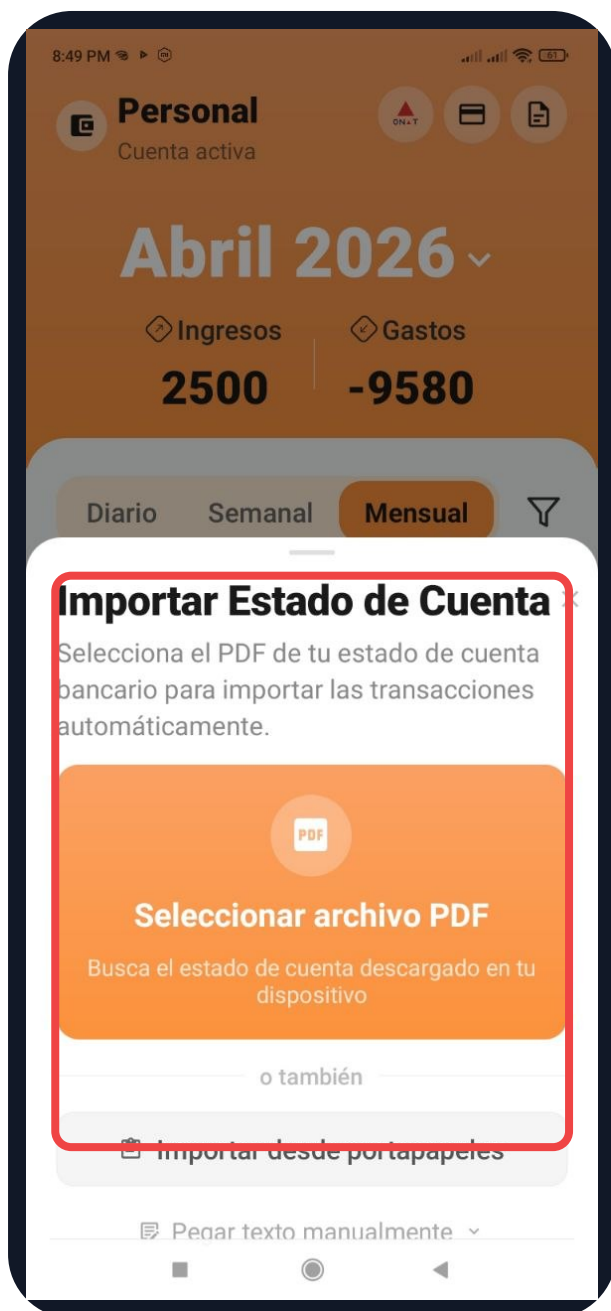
8:49 PM

Personal
Cuenta activa

ON+T

Abril 2026

Ingresos
2500

Gastos
-9580

Diario
Semanal
Mensual

Importar Estado de Cuenta

Selecciona el PDF de tu estado de cuenta bancario para importar las transacciones automáticamente.

PDF

Seleccionar archivo PDF

Busca el estado de cuenta descargado en tu dispositivo

o también

Importar desde portapapeles

Pegar texto manualmente